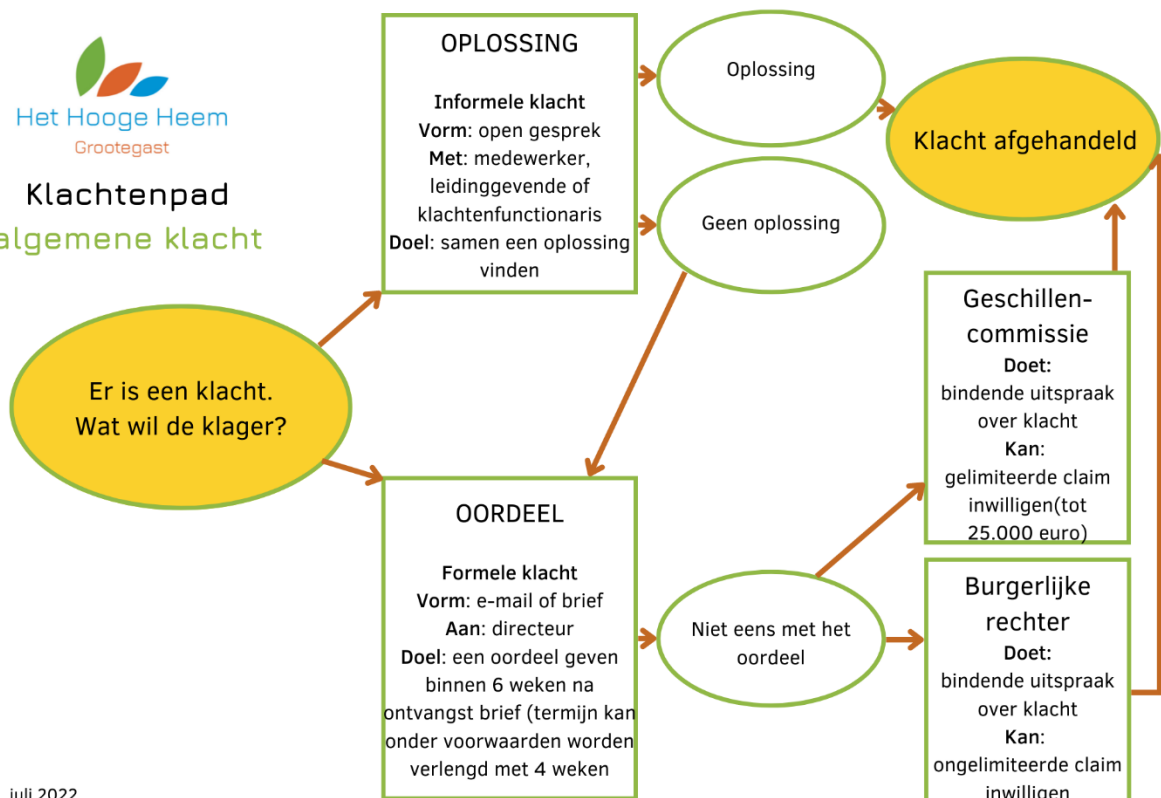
Het Hooge Heem
Grootegast

Klachtenpad
algemene klacht

Er is een klacht. Wat wil de klager?

OPLOSSING

**Informele klacht**
**Vorm**: open gesprek
**Met**: medewerker, leidinggevende of klachtenfunctionaris
**Doel**: samen een oplossing vinden

Oplossing

Geen oplossing

Klacht afgehandeld

OORDEEL

**Formele klacht**
**Vorm**: e-mail of brief
**Aan**: directeur
**Doel**: een oordeel geven binnen 6 weken na ontvangst brief (termijn kan onder voorwaarden worden verlengd met 4 weken

Niet eens met het oordeel

Geschillen-commissie
**Doet:**
bindende uitspraak over klacht
**Kan**:
gelimiteerde claim inwilligen(tot 25.000 euro)

Burgerlijke rechter
**Doet:**
bindende uitspraak over klacht
**Kan**:
ongelimiteerde claim inwilligen

juli 2022